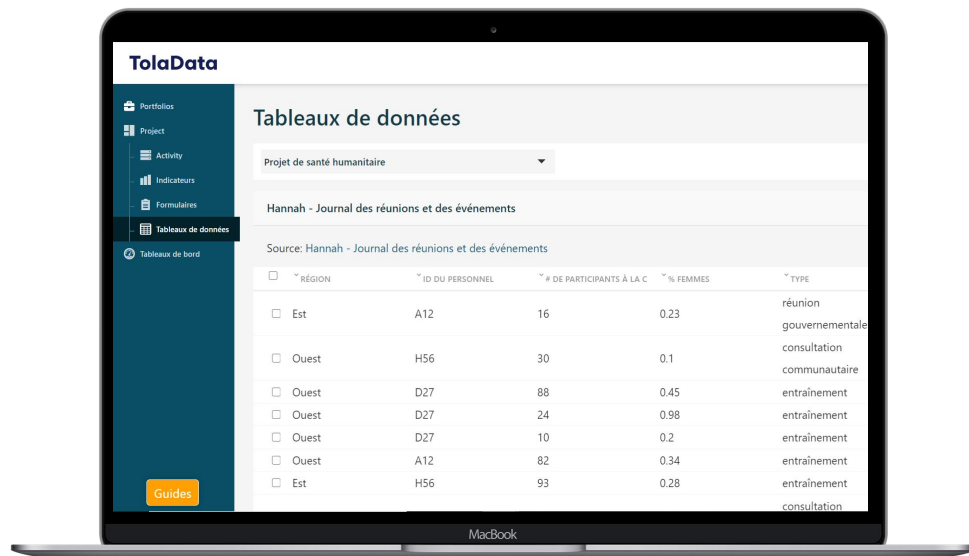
TolaData

Portfolios
Project
Activity
Indicateurs
Formulaires
Tableaux de données
Tableaux de bord

Guides

Tableaux de données

Projet de santé humanitaire

Hannah - Journal des réunions et des événements

Source: Hannah - Journal des réunions et des événements

| | RÉGION | ID DU PERSONNEL | # DE PARTICIPANTS À LA C | % FEMMES | TYPE |
|---|---|---|---|---|---|
| ☐ | Est | A12 | 16 | 0.23 | réunion gouvernementale |
| ☐ | Ouest | H56 | 30 | 0.1 | consultation communautaire |
| ☐ | Ouest | D27 | 88 | 0.45 | entraînement |
| ☐ | Ouest | D27 | 24 | 0.98 | entraînement |
| ☐ | Ouest | D27 | 10 | 0.2 | entraînement |
| ☐ | Ouest | A12 | 82 | 0.34 | entraînement |
| ☐ | Est | H56 | 93 | 0.28 | entraînement |
| | | | | | consultation |

MacBook